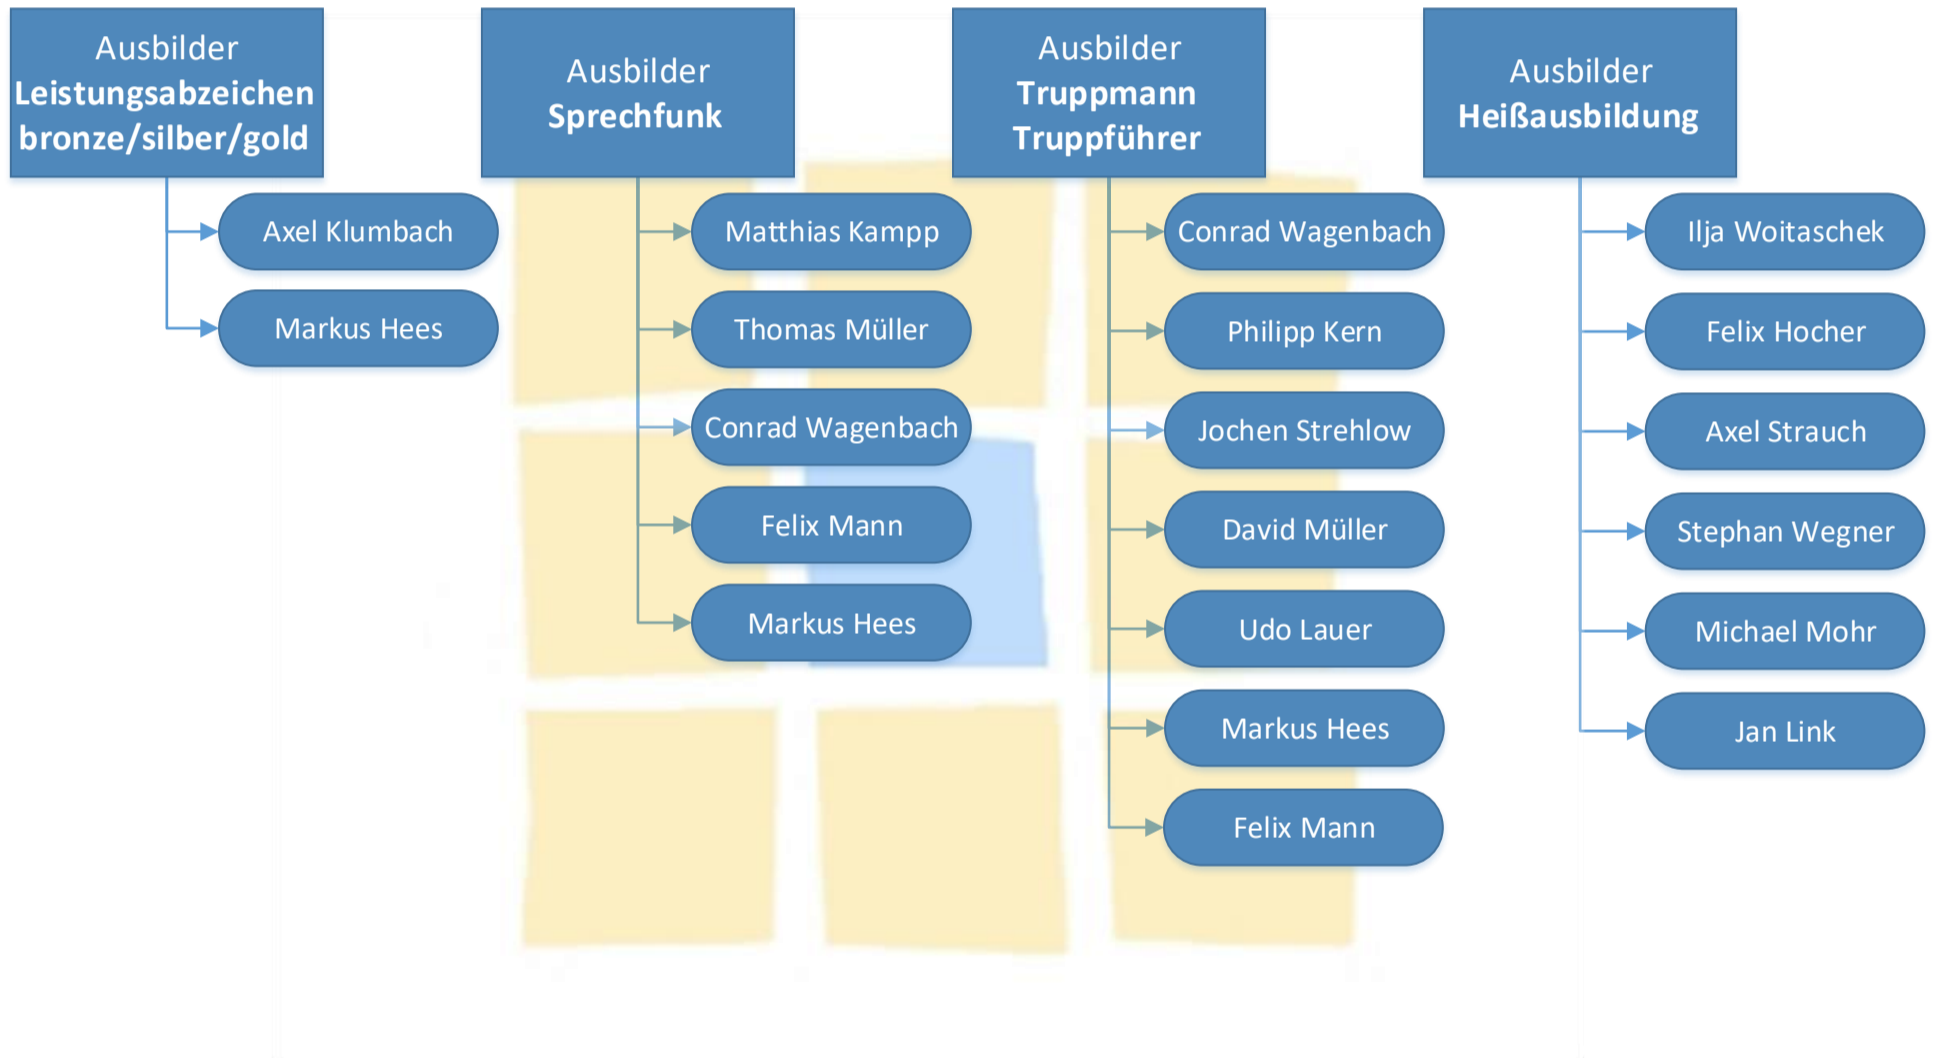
Ausbilder
**Leistungsabzeichen bronze/silber/gold**

Axel Klumbach

Markus Hees

Ausbilder
**Sprechfunk**

Matthias Kampp

Thomas Müller

Conrad Wagenbach

Felix Mann

Markus Hees

Ausbilder
**Truppmann Truppführer**

Conrad Wagenbach

Philipp Kern

Jochen Strehlow

David Müller

Udo Lauer

Markus Hees

Felix Mann

Ausbilder
**Heißausbildung**

Ilja Woitaschek

Felix Hocher

Axel Strauch

Stephan Wegner

Michael Mohr

Jan Link